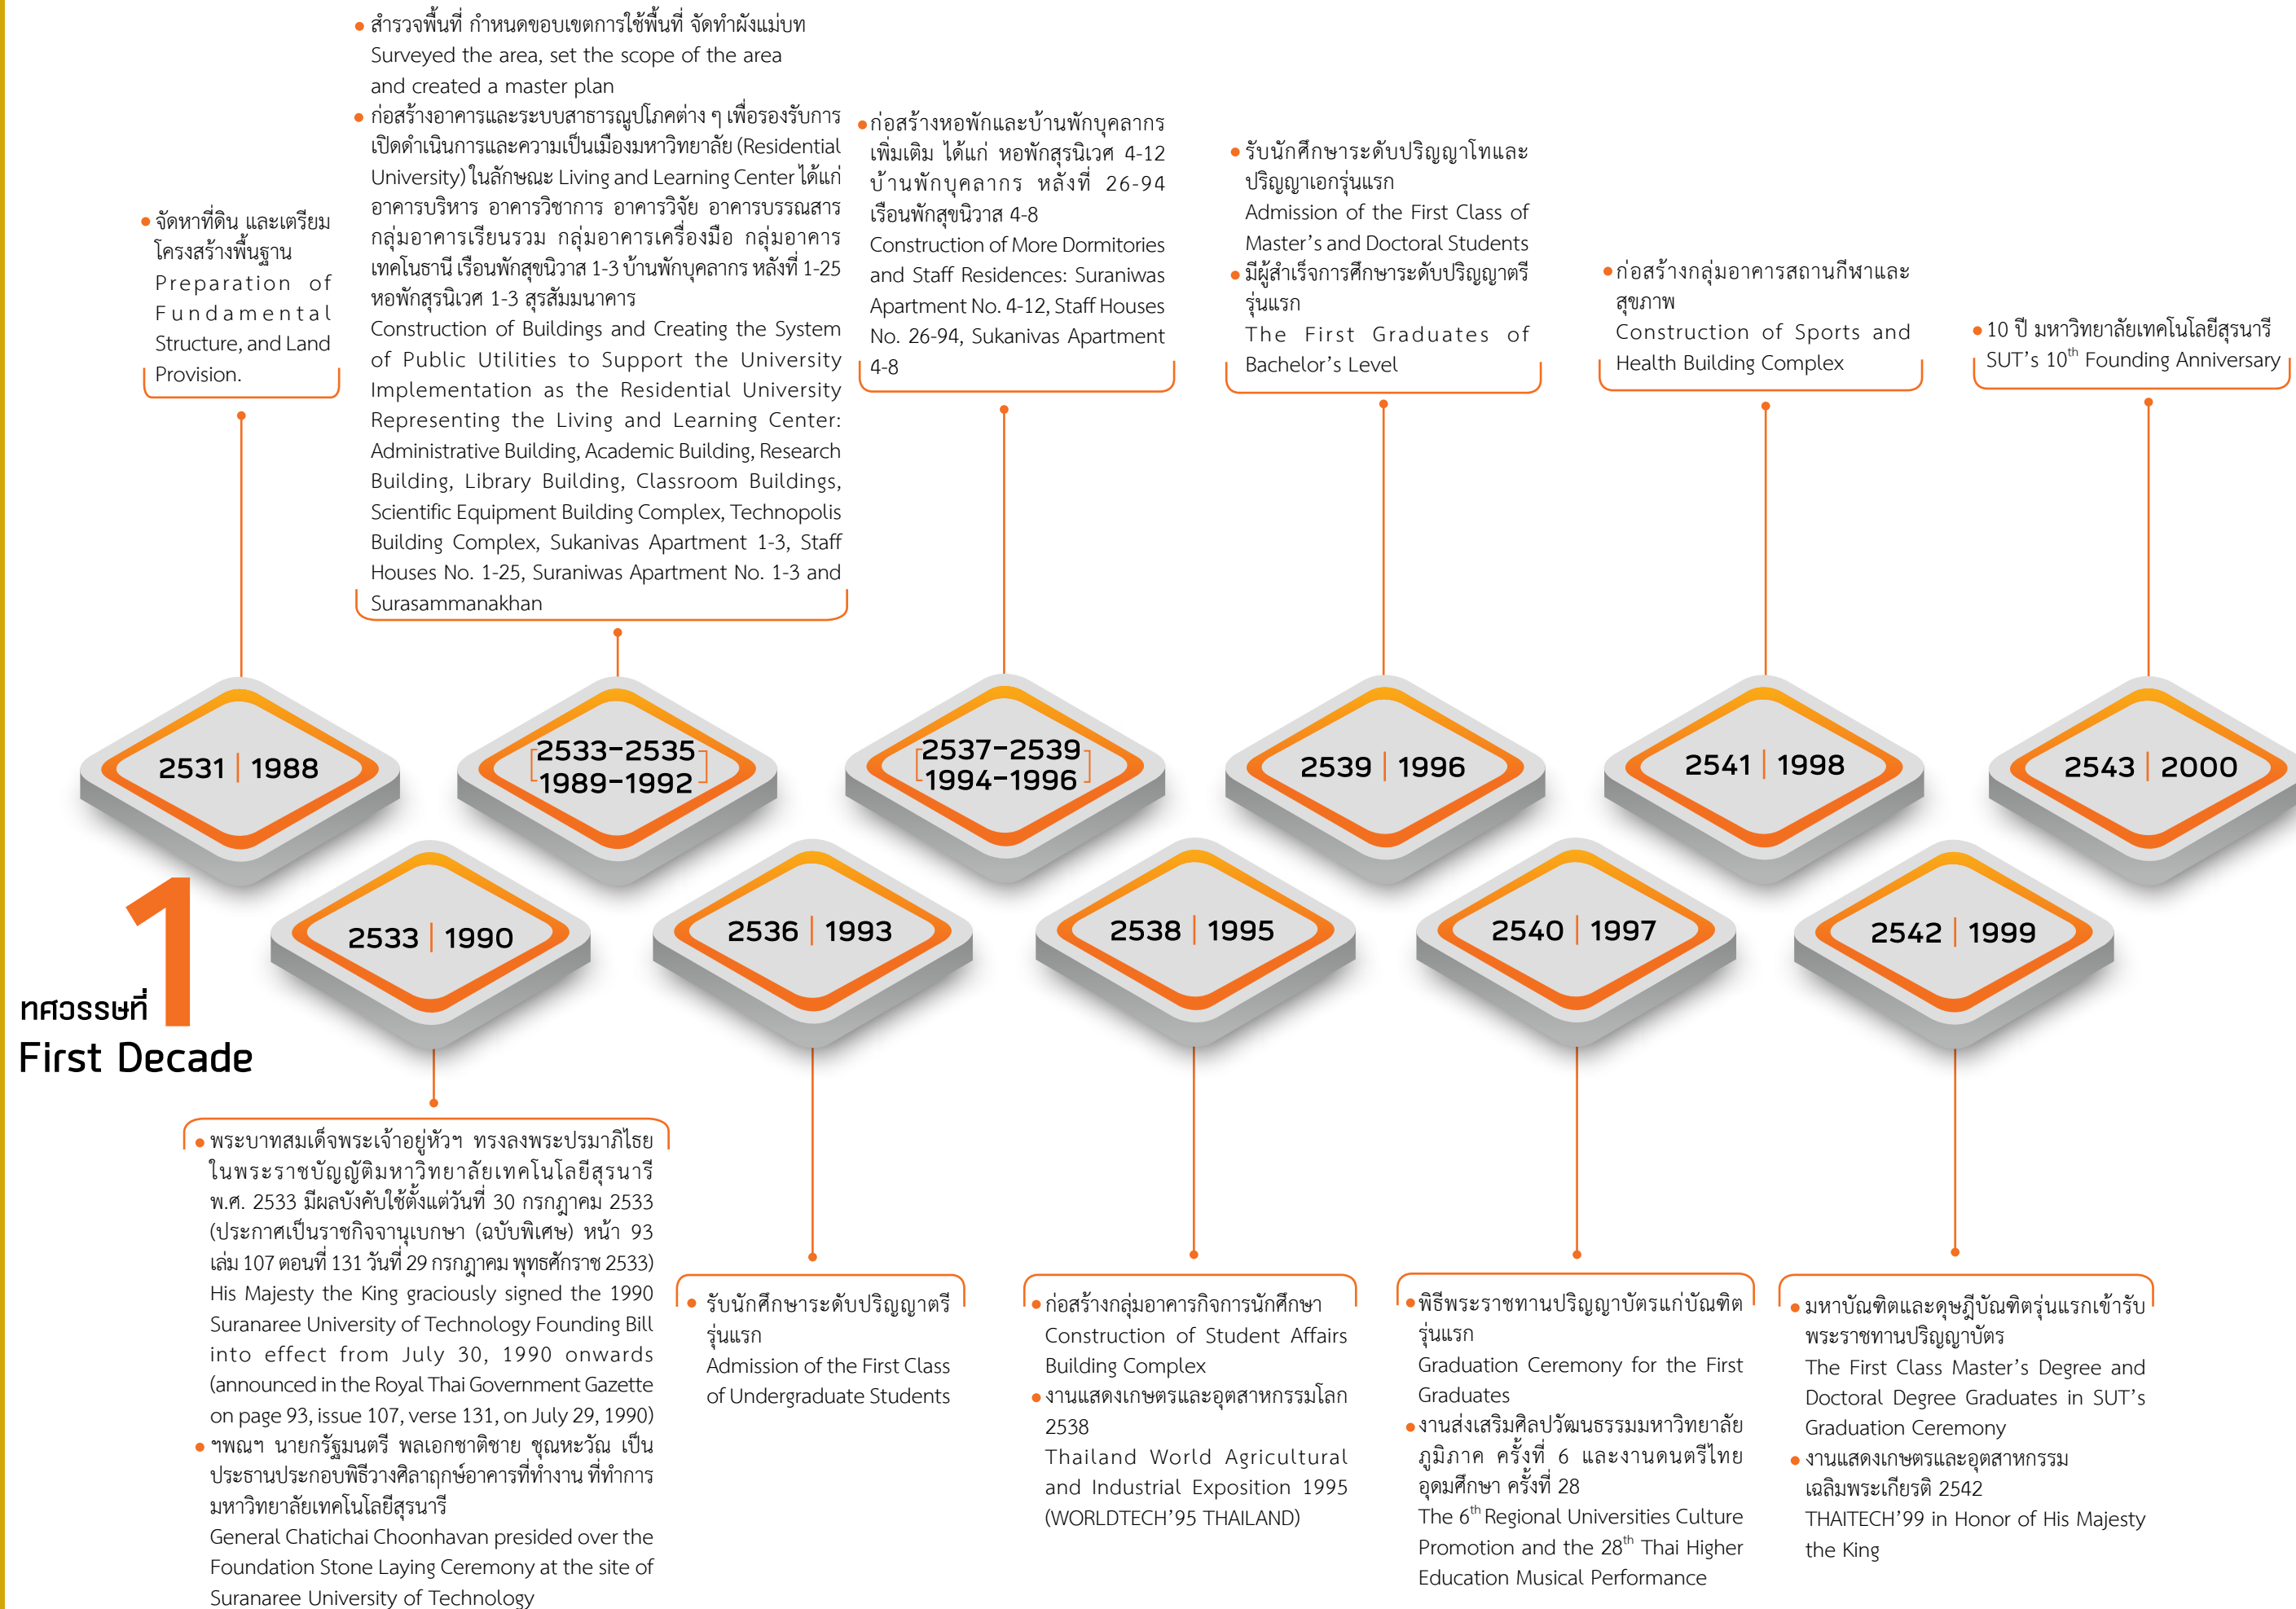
• จัดหาที่ดิน และเตรียมโครงสร้างพื้นฐาน
Preparation of Fundamental Structure, and Land Provision.

• สำรวจพื้นที่ กำหนดขอบเขตการใช้พื้นที่ จัดทำผังแม่บท
Surveyed the area, set the scope of the area and created a master plan
• ก่อสร้างอาคารและระบบสาธารณูปโภคต่าง ๆ เพื่อรองรับการเปิดดำเนินการและความเป็นเมืองมหาวิทยาลัย (Residential University) ในลักษณะ Living and Learning Center ได้แก่ อาคารบริหาร อาคารวิชาการ อาคารวิจัย อาคารบรรณสาร กลุ่มอาคารเรียนรวม กลุ่มอาคารเครื่องมือ กลุ่มอาคารเทคโนธานี เรือนพักสุขนิวาส 1-3 บ้านพักบุคลากร หลังที่ 1-25 หอพักสุรนิเวศ 1-3 สุรสัมมนาคาร
Construction of Buildings and Creating the System of Public Utilities to Support the University Implementation as the Residential University Representing the Living and Learning Center: Administrative Building, Academic Building, Research Building, Library Building, Classroom Buildings, Scientific Equipment Building Complex, Technopolis Building Complex, Sukanivas Apartment 1-3, Staff Houses No. 1-25, Suraniwas Apartment No. 1-3 and Surasammanakhan

• ก่อสร้างหอพักและบ้านพักบุคลากรเพิ่มเติม ได้แก่ หอพักสุรนิเวศ 4-12 บ้านพักบุคลากร หลังที่ 26-94 เรือนพักสุขนิวาส 4-8
Construction of More Dormitories and Staff Residences: Suraniwas Apartment No. 4-12, Staff Houses No. 26-94, Sukanivas Apartment 4-8

• รับนักศึกษาระดับปริญญาโทและปริญญาเอกรุ่นแรก
Admission of the First Class of Master's and Doctoral Students
• มีผู้สำเร็จการศึกษาระดับปริญญาตรีรุ่นแรก
The First Graduates of Bachelor's Level

• ก่อสร้างกลุ่มอาคารสถานกีฬาและสุขภาพ
Construction of Sports and Health Building Complex

• 10 ปี มหาวิทยาลัยเทคโนโลยีสุรนารี
SUT's $10^{th}$ Founding Anniversary

2531 | 1988
2533-2535 1989-1992
2537-2539 1994-1996
2539 | 1996
2541 | 1998
2543 | 2000
2533 | 1990
2536 | 1993
2538 | 1995
2540 | 1997
2542 | 1999

ทศวรรษที่ 1
First Decade

• พระบาทสมเด็จพระเจ้าอยู่หัวฯ ทรงลงพระปรมาภิไธยในพระราชบัญญัติมหาวิทยาลัยเทคโนโลยีสุรนารี พ.ศ. 2533 มีผลบังคับใช้ตั้งแต่วันที่ 30 กรกฎาคม 2533 (ประกาศเป็นราชกิจจานุเบกษา (ฉบับพิเศษ) หน้า 93 เล่ม 107 ตอนที่ 131 วันที่ 29 กรกฎาคม พุทธศักราช 2533)
His Majesty the King graciously signed the 1990 Suranaree University of Technology Founding Bill into effect from July 30, 1990 onwards (announced in the Royal Thai Government Gazette on page 93, issue 107, verse 131, on July 29, 1990)
• ฯพณฯ นายกรัฐมนตรี พลเอกชาติชาย ชุณหะวัณ เป็นประธานประกอบพิธีวางศิลาฤกษ์อาคารที่ทำงาน ที่ทำการมหาวิทยาลัยเทคโนโลยีสุรนารี
General Chatichai Choonhavan presided over the Foundation Stone Laying Ceremony at the site of Suranaree University of Technology

• รับนักศึกษาระดับปริญญาตรีรุ่นแรก
Admission of the First Class of Undergraduate Students

• ก่อสร้างกลุ่มอาคารกิจการนักศึกษา
Construction of Student Affairs Building Complex
• งานแสดงเกษตรและอุตสาหกรรมโลก 2538
Thailand World Agricultural and Industrial Exposition 1995 (WORLDTECH'95 THAILAND)

• พิธีพระราชทานปริญญาบัตรแก่บัณฑิตรุ่นแรก
Graduation Ceremony for the First Graduates
• งานส่งเสริมศิลปวัฒนธรรมมหาวิทยาลัยภูมิภาค ครั้งที่ 6 และงานดนตรีไทยอุดมศึกษา ครั้งที่ 28
The $6^{th}$ Regional Universities Culture Promotion and the $28^{th}$ Thai Higher Education Musical Performance

• มหาบัณฑิตและดุษฎีบัณฑิตรุ่นแรกเข้ารับพระราชทานปริญญาบัตร
The First Class Master's Degree and Doctoral Degree Graduates in SUT's Graduation Ceremony
• งานแสดงเกษตรและอุตสาหกรรมเฉลิมพระเกียรติ 2542
THAITECH'99 in Honor of His Majesty the King